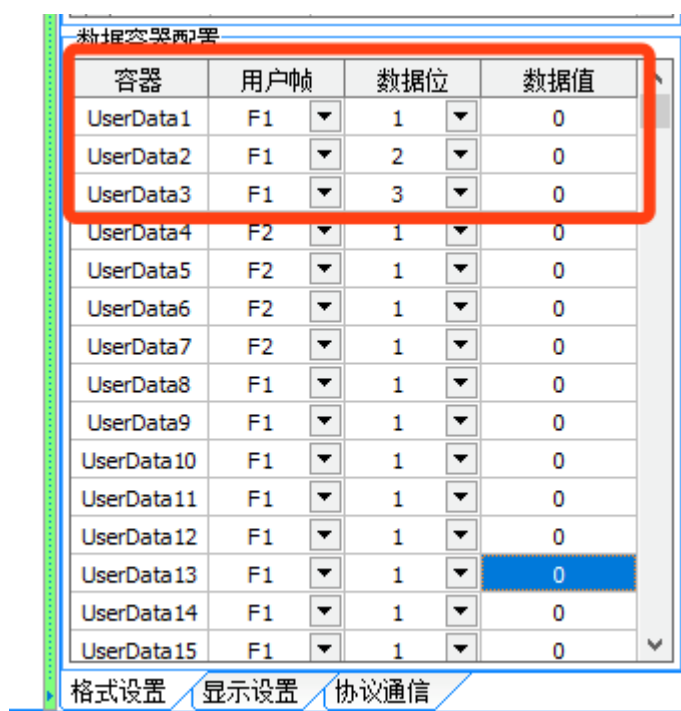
数据容器配置

| 容器 | 用户帧 | 数据位 | 数据值 |
|---|---|---|---|
| UserData1 | F1 | 1 | 0 |
| UserData2 | F1 | 2 | 0 |
| UserData3 | F1 | 3 | 0 |
| UserData4 | F2 | 1 | 0 |
| UserData5 | F2 | 1 | 0 |
| UserData6 | F2 | 1 | 0 |
| UserData7 | F2 | 1 | 0 |
| UserData8 | F1 | 1 | 0 |
| UserData9 | F1 | 1 | 0 |
| UserData10 | F1 | 1 | 0 |
| UserData11 | F1 | 1 | 0 |
| UserData12 | F1 | 1 | 0 |
| UserData13 | F1 | 1 | 0 |
| UserData14 | F1 | 1 | 0 |
| UserData15 | F1 | 1 | 0 |

格式设置 显示设置 协议通信